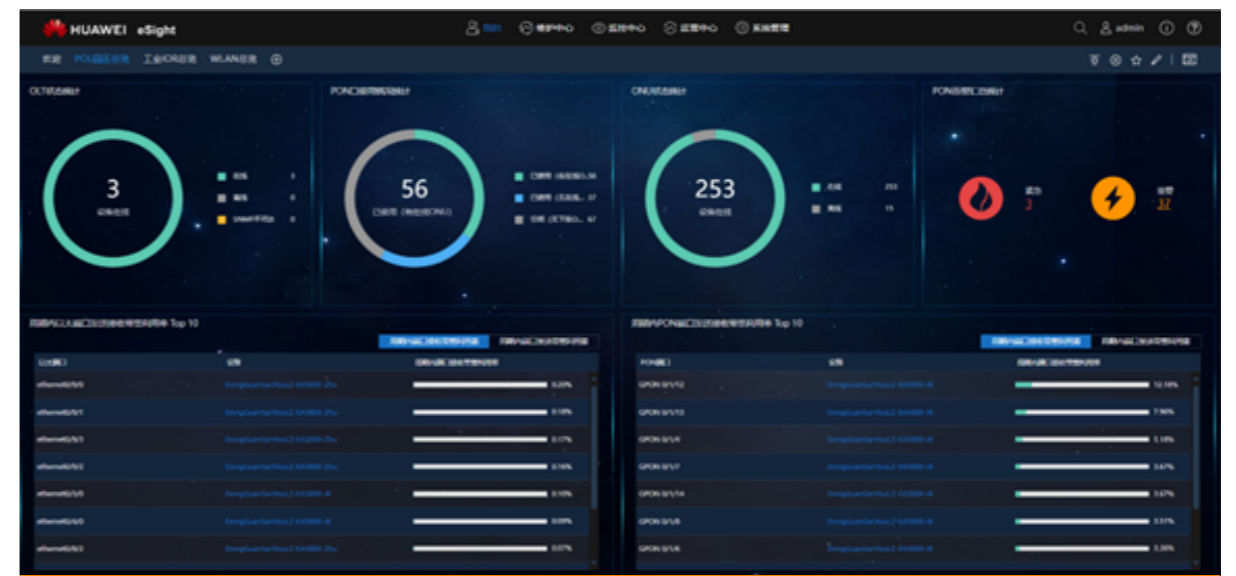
HUAWEI eSight

admin

3

56

253

Top 10

Top 10

ethernet0/0/0 0.20%
ethernet0/0/1 0.18%
ethernet0/0/3 0.17%
ethernet0/0/2 0.16%
ethernet0/2/0 0.10%
ethernet0/4/0 0.09%
ethernet0/0/3 0.07%

GPON 0/1/12 12.14%
GPON 0/1/13 7.96%
GPON 0/1/4 5.18%
GPON 0/1/7 3.67%
GPON 0/1/14 3.67%
GPON 0/1/8 3.57%
GPON 0/1/6 3.26%

3

37